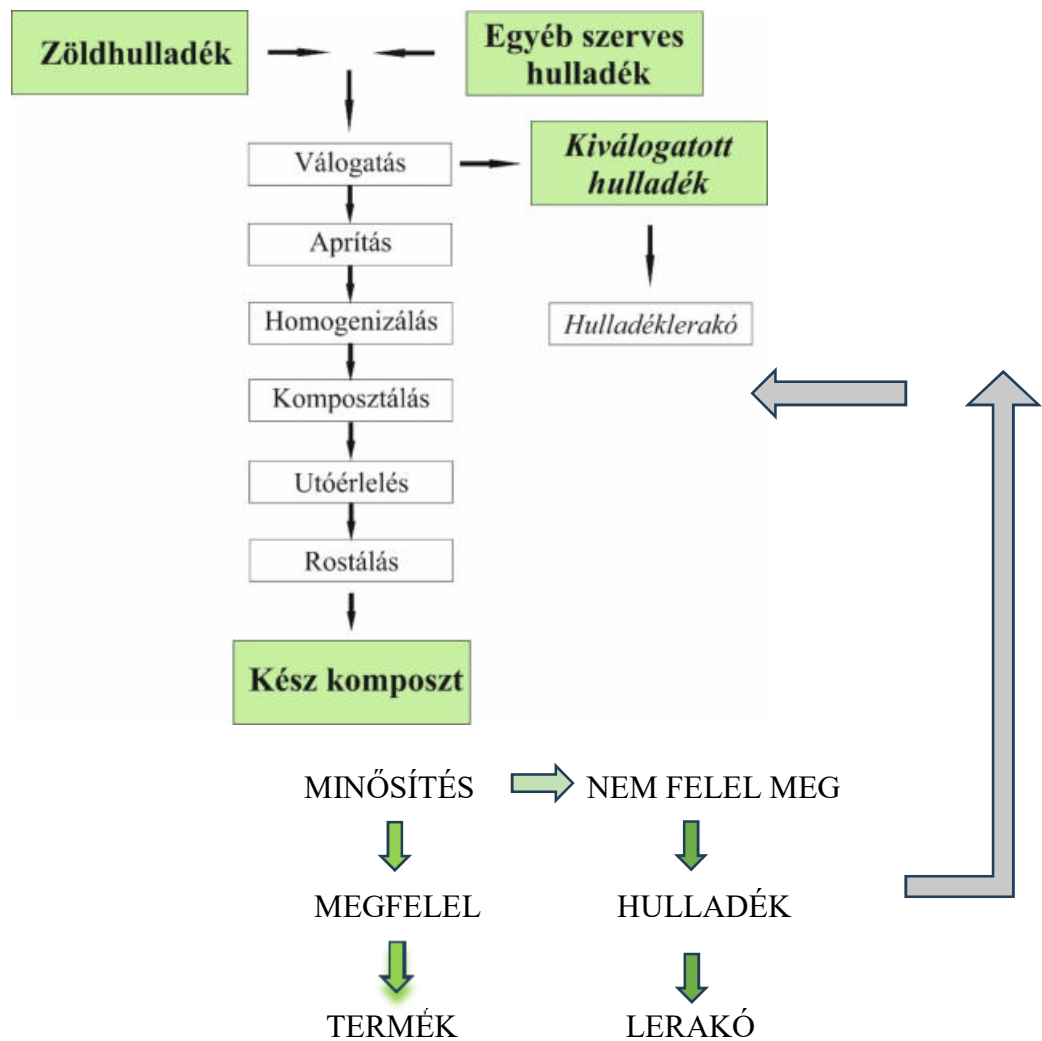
Zöldhulladék

Egyéb szerves hulladék

Válogatás

Kiválogatott hulladék

Aprítás

Hulladéklerakó

Homogenizálás

Komposztálás

Utóérlelés

Rostálás

Kész komposzt

MINŐSÍTÉS

NEM FELEL MEG

MEGFELEL

HULLADÉK

TERMÉK

LERAKÓ